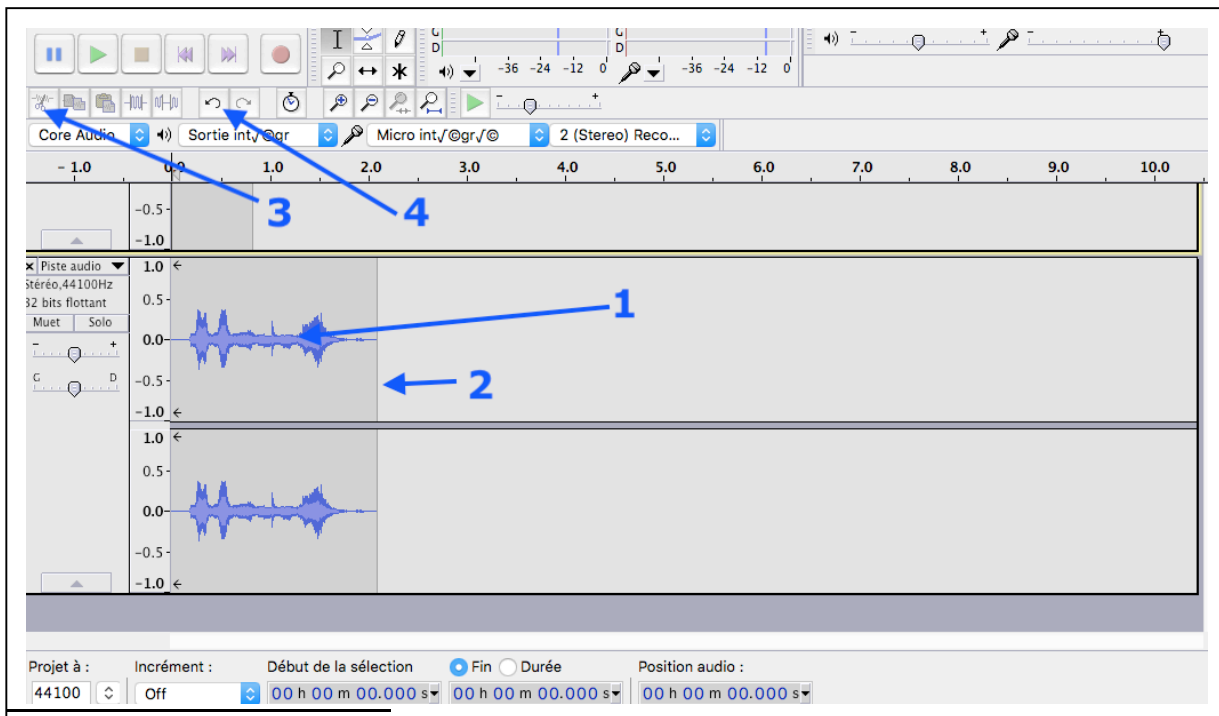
G
D
-36 -24 -12 0
G
D
-36 -24 -12 0
Core Audio
Sortie int√©gr
Micro int√©gr√©
2 (Stereo) Reco...
- 1.0
0.0
1.0
2.0
3.0
4.0
5.0
6.0
7.0
8.0
9.0
10.0
-0.5
-1.0
3
4
Piste audio
Stéréo,44100Hz
32 bits flottant
Muet
Solo
G
D
1.0
0.5
0.0
-0.5
-1.0
1
2
1.0
0.5
0.0
-0.5
-1.0
Projet à :
44100
Incrément :
Off
Début de la sélection
00 h 00 m 00.000 s
Fin
Durée
00 h 00 m 00.000 s
Position audio :
00 h 00 m 00.000 s